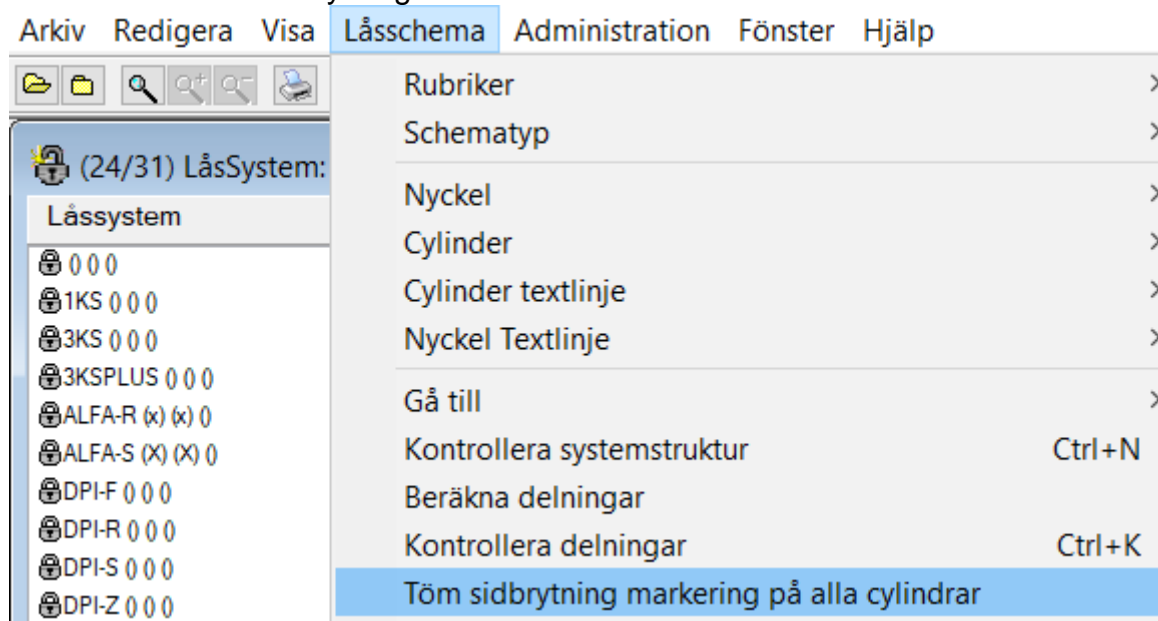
Arkiv Redigera Visa Låsschema Administration Fönster Hjälp

(24/31) LåsSystem:

Låssystem

() () ()
1KS () () ()
3KS () () ()
3KSPLUS () () ()
ALFA-R (x) (x) ()
ALFA-S (X) (X) ()
DPI-F () () ()
DPI-R () () ()
DPI-S () () ()
DPI-Z () () ()

Rubriker
Schematyp
Nyckel
Cylinder
Cylinder textlinje
Nyckel Textlinje
Gå till
Kontrollera systemstruktur Ctrl+N
Beräkna delningar
Kontrollera delningar Ctrl+K
Töm sidbrytning markering på alla cylindrar